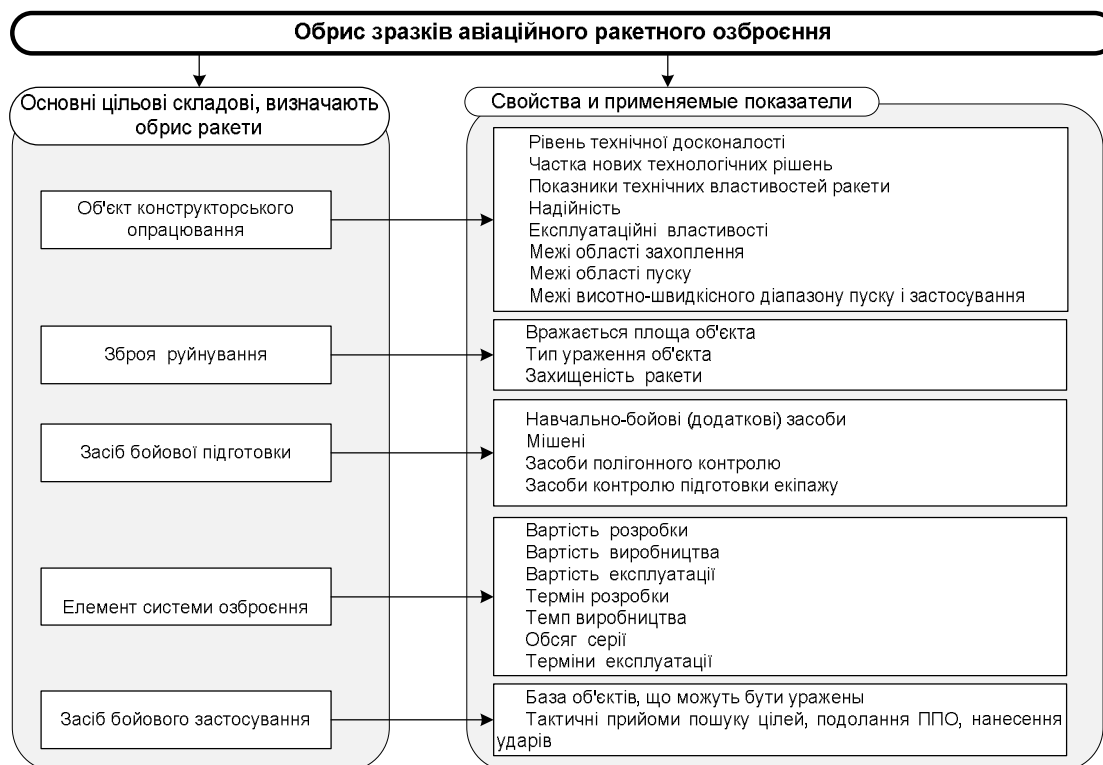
Обрис зразків авіаційного ракетного озброєння

Основні цільові складові, визначають обрис ракети

Об'єкт конструкторського опрацювання

Зброя руйнування

Засіб бойової підготовки

Елемент системи озброєння

Засіб бойового застосування

Свойства и применяемые показатели

Рівень технічної досконалості
Частка нових технологічних рішень
Показники технічних властивостей ракети
Надійність
Експлуатаційні властивості
Межі області захоплення
Межі області пуску
Межі висотно-швидкісного діапазону пуску і застосування

Вражається площа об'єкта
Тип ураження об'єкта
Захищеність ракети

Навчально-бойові (додаткові) засоби
Мішені
Засоби полігонного контролю
Засоби контролю підготовки екіпажу

Вартість розробки
Вартість виробництва
Вартість експлуатації
Термін розробки
Темп виробництва
Обсяг серії
Терміни експлуатації

База об'єктів, що можуть бути уражены
Тактичні прийоми пошуку цілей, подолання ППО, нанесення ударів